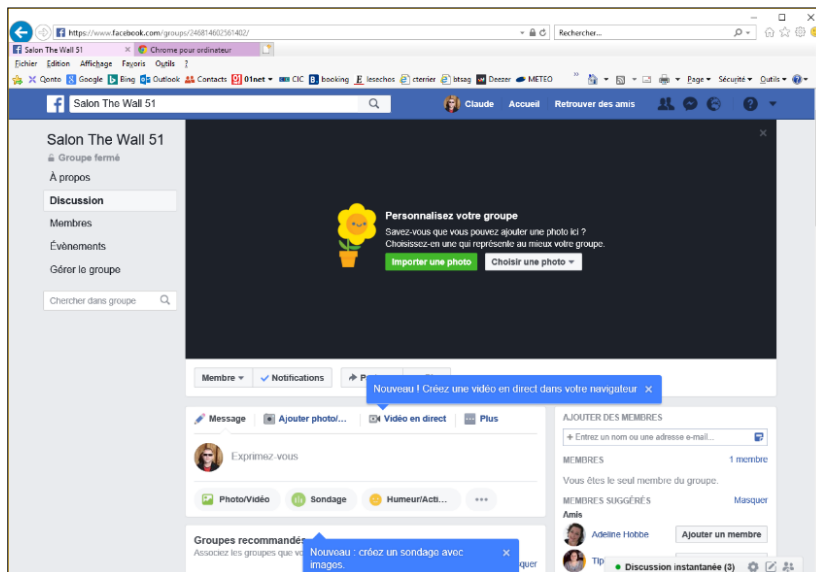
https://www.facebook.com/groups/246814602561402/
Rechercher...
Salon The Wall 51
Chrome pour ordinateur
Fichier Edition Affichage Favoris Outils ?
Qonto Google Bing Outlook Contacts 01net CIC booking lesechos cterrier btsag Deezer METEO
Page Sécurité Outils
Salon The Wall 51
Claude Accueil Retrouver des amis
Salon The Wall 51
Groupe fermé
À propos
Discussion
Membres
Évènements
Gérer le groupe
Chercher dans groupe
Personnalisez votre groupe
Savez-vous que vous pouvez ajouter une photo ici ? Choisissez-en une qui représente au mieux votre groupe.
Importer une photo
Choisir une photo
Membre
Notifications
Nouveau ! Créez une vidéo en direct dans votre navigateur
Message
Ajouter photo/...
Vidéo en direct
Plus
Exprimez-vous
Photo/Vidéo
Sondage
Humeur/Acti...
AJOUTER DES MEMBRES
+ Entrez un nom ou une adresse e-mail...
MEMBRES
1 membre
Vous êtes le seul membre du groupe.
MEMBRES SUGGÉRÉS
Masquer
Amis
Adeline Hobbe
Ajouter un membre
Groupes recommandés
Associez les groupes que vo
Nouveau : créez un sondage avec images.
Discussion instantanée (3)